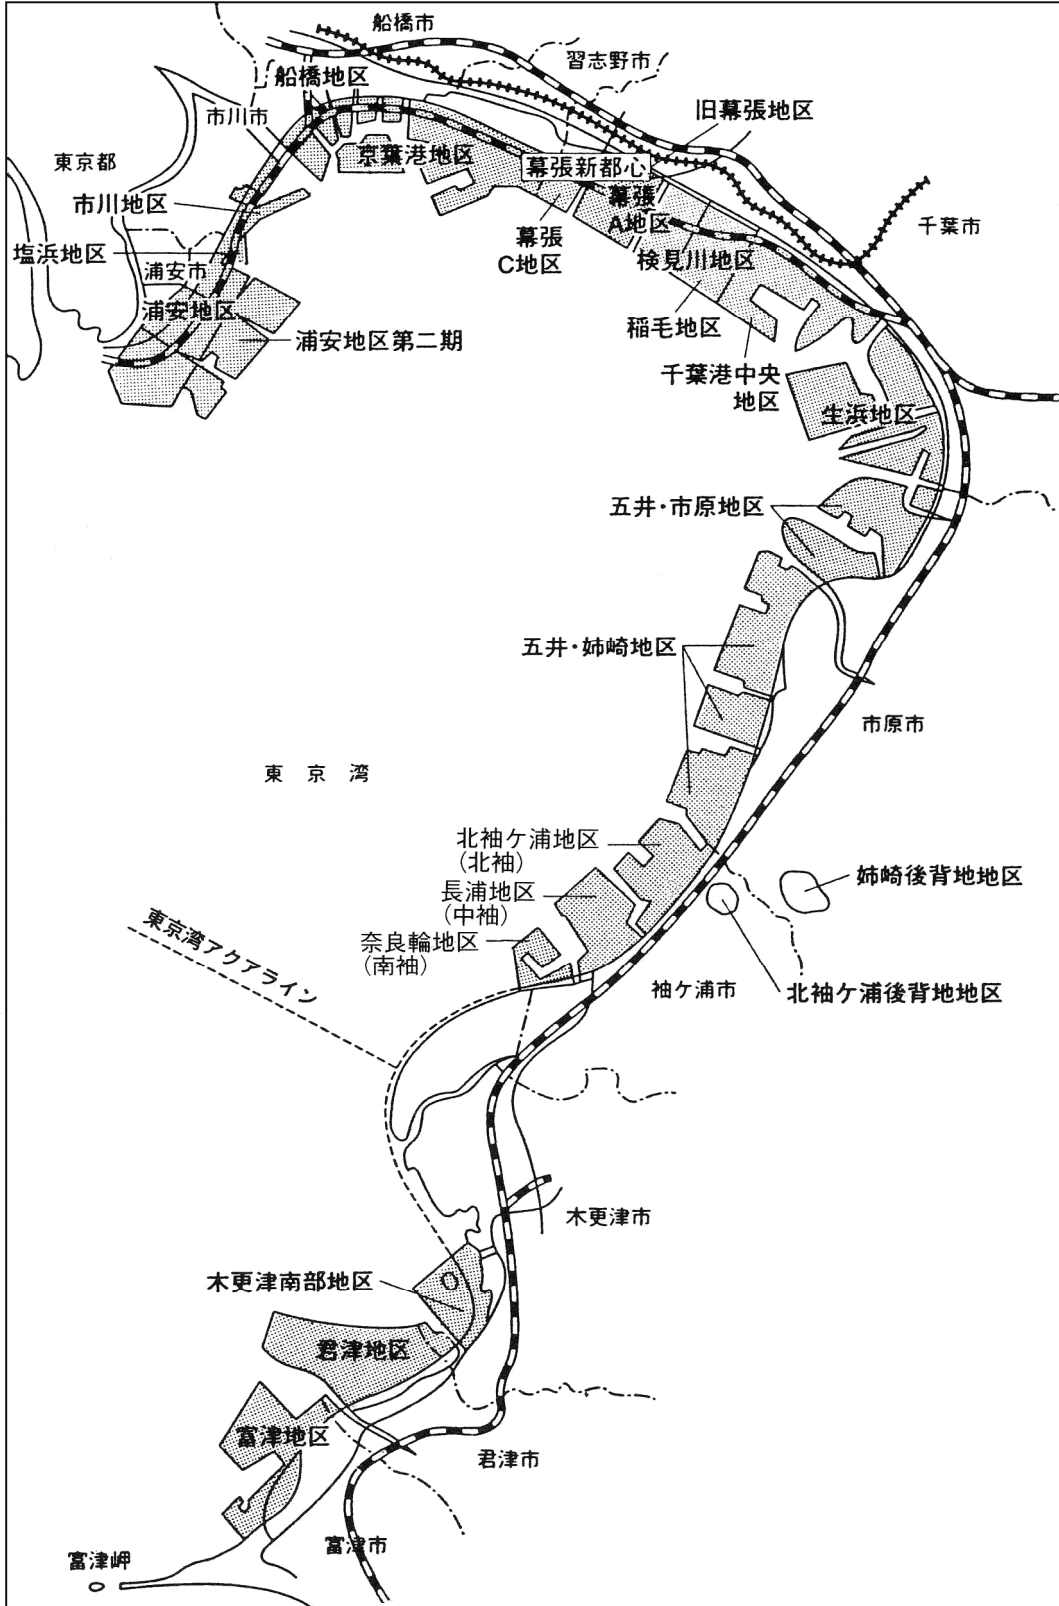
船橋市
習志野市
船橋地区
市川市
旧幕張地区
東京都
京葉港地区
幕張新都心
市川地区
幕張
A地区
千葉市
塩浜地区
幕張
C地区
浦安市
検見川地区
浦安地区
稲毛地区
浦安地区第二期
千葉港中央
地区
生浜地区
五井・市原地区
五井・姉崎地区
市原市
東　京　湾
北袖ケ浦地区
(北袖)
姉崎後背地地区
長浦地区
(中袖)
東京湾アクアライン
奈良輪地区
(南袖)
袖ケ浦市
北袖ケ浦後背地地区
木更津市
木更津南部地区
君津地区
富津地区
君津市
富津市
富津岬